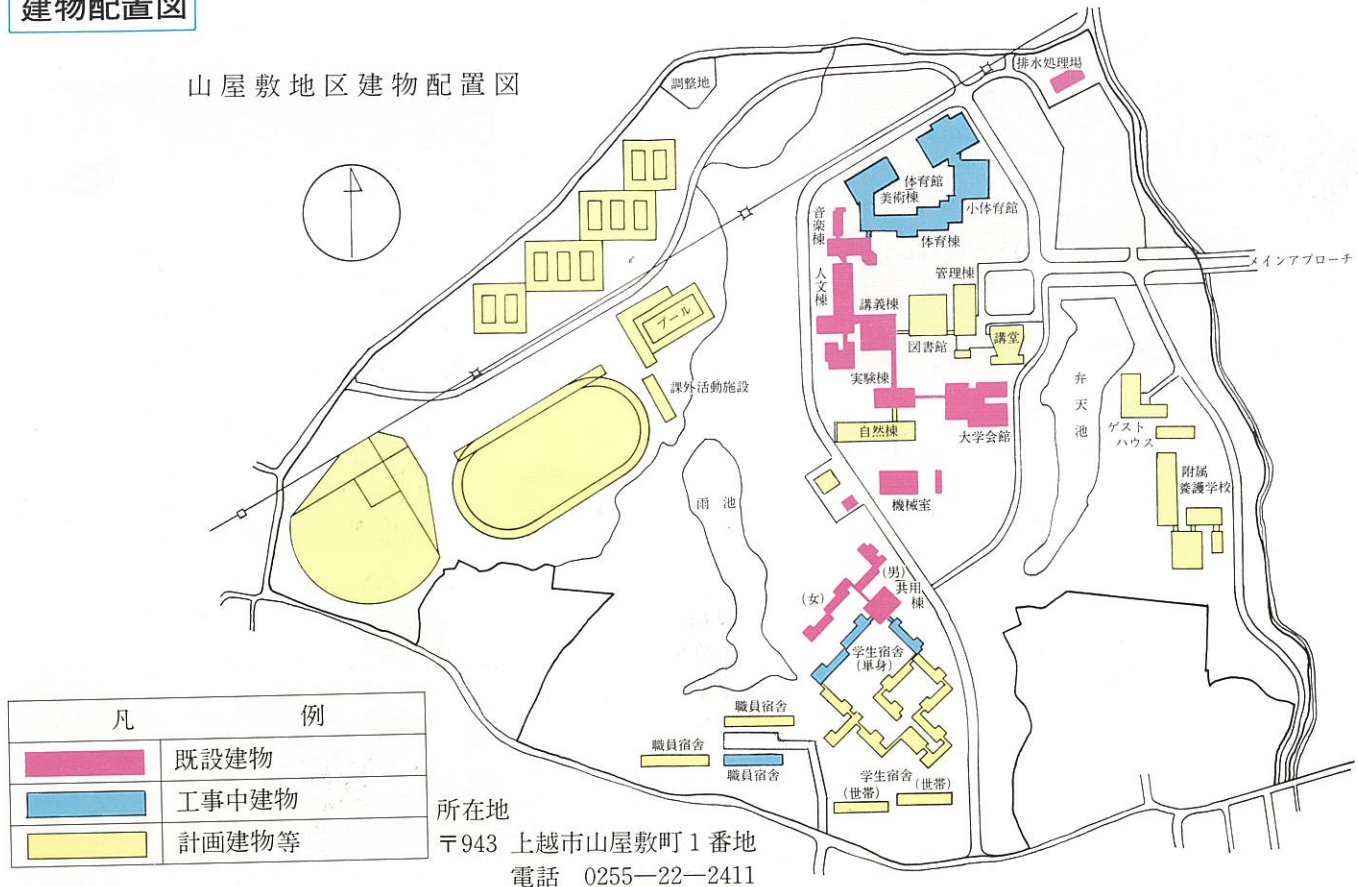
建物配置図

山屋敷地区建物配置図

調整地

排水処理場

体育館
美術棟
小体育館
体育棟
音楽棟
メインアプローチ
管理棟
人文棟
講義棟
プール
図書館
講堂
実験棟
課外活動施設
弁天池
ゲストハウス
自然棟
大学会館
附属養護学校
雨池
機械室
(男)
共用棟
(女)
学生宿舎(単身)

| 凡 | 例 |
|---|---|
| | 既設建物 |
| | 工事中建物 |
| | 計画建物等 |

職員宿舎
職員宿舎
職員宿舎
学生宿舎
(世帯)
(世帯)

所在地
〒943 上越市山屋敷町1番地
電話 0255—22—2411